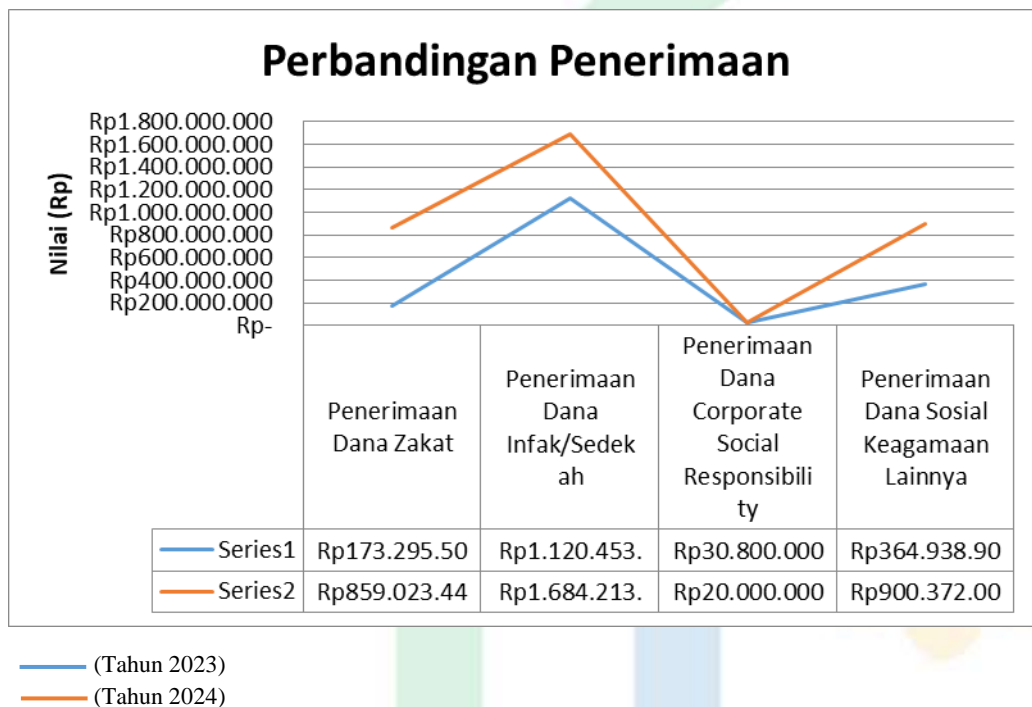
Perbandingan Penerimaan

Nilai (Rp)

Rp1.800.000.000
Rp1.600.000.000
Rp1.400.000.000
Rp1.200.000.000
Rp1.000.000.000
Rp800.000.000
Rp600.000.000
Rp400.000.000
Rp200.000.000
Rp-

| | Penerimaan Dana Zakat | Penerimaan Dana Infak/Sedekah | Penerimaan Dana Corporate Social Responsibility | Penerimaan Dana Sosial Keagamaan Lainnya |
|---|---|---|---|---|
| Series1 | Rp173.295.50 | Rp1.120.453. | Rp30.800.000 | Rp364.938.90 |
| Series2 | Rp859.023.44 | Rp1.684.213. | Rp20.000.000 | Rp900.372.00 |

(Tahun 2023)
(Tahun 2024)